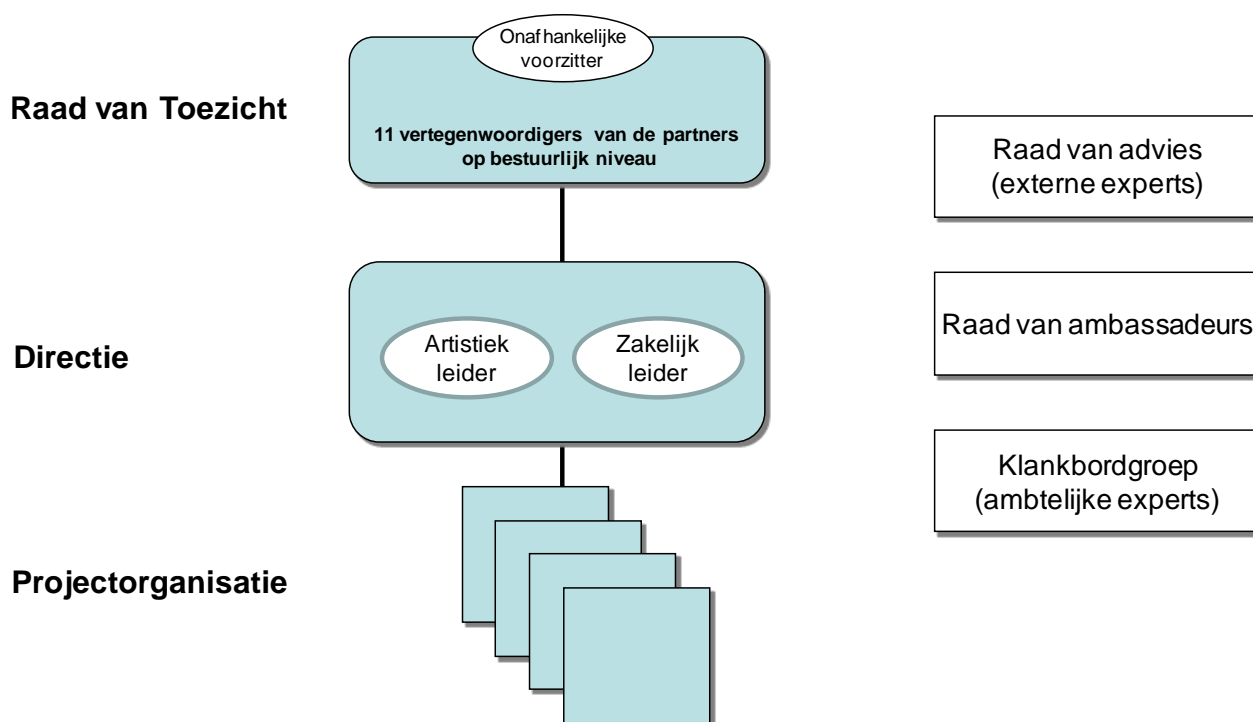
Raad van Toezicht

Onafhankelijke voorzitter

11 vertegenwoordigers van de partners op bestuurlijk niveau

Raad van advies (externe experts)

Directie

Artistiek leider

Zakelijk leider

Raad van ambassadeurs

Klankbordgroep (ambtelijke experts)

Projectorganisatie